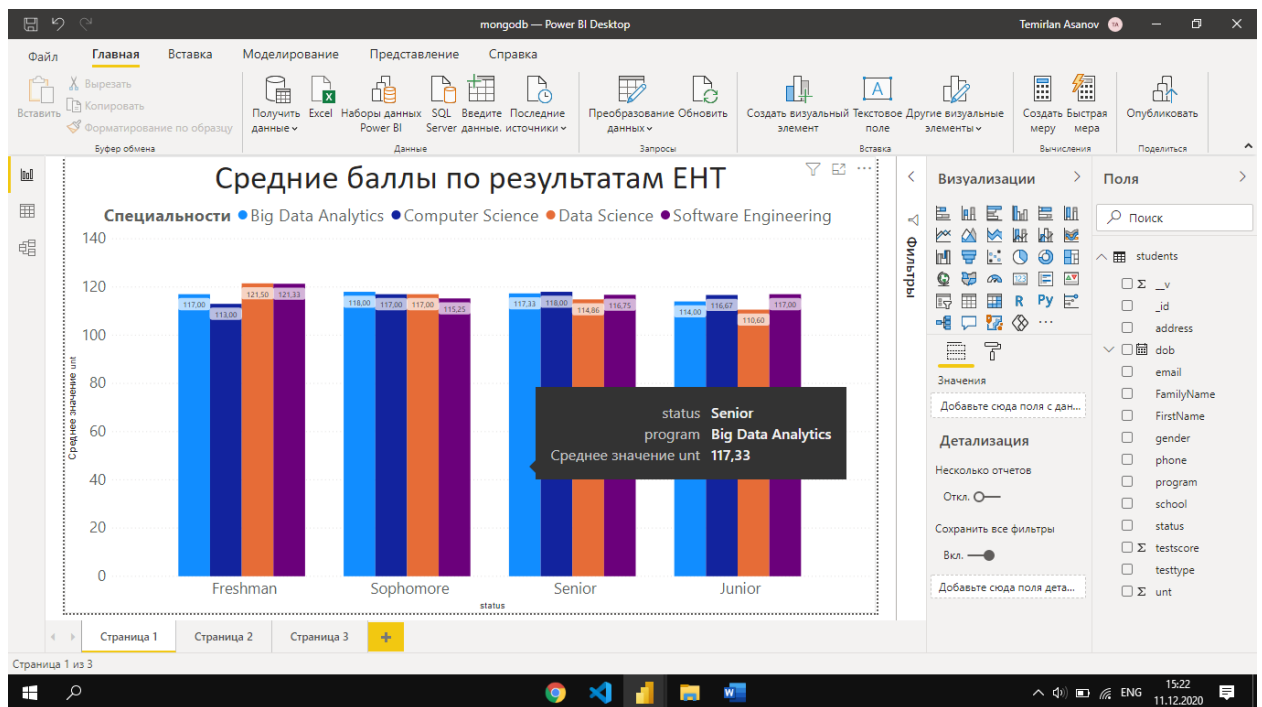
mongodb — Power BI Desktop

Temirlan Asanov

Файл Главная Вставка Моделирование Представление Справка

Вставить Вырезать Копировать Форматирование по образцу
Буфер обмена

Получить данные Excel Наборы данных Power BI SQL Server Введите данные. Последние источники
Данные

Преобразование данных Обновить
Запросы

Создать визуальный элемент Текстовое поле Другие визуальные элементы
Вставка

Создать меру Быстрая мера
Вычисления

Опубликовать
Поделиться

Средние баллы по результатам ЕНТ

Специальности ● Big Data Analytics ● Computer Science ● Data Science ● Software Engineering

| | Big Data Analytics | Computer Science | Data Science | Software Engineering |
|---|---|---|---|---|
| Freshman | 117,00 | 113,00 | 121,50 | 121,33 |
| Sophomore | 118,00 | 117,00 | 117,00 | 115,25 |
| Senior | 117,33 | 118,00 | 114,86 | 116,75 |
| Junior | 114,00 | 116,67 | 110,60 | 117,00 |

Среднее значение unt
140 120 100 80 60 40 20 0
status

status Senior
program Big Data Analytics
Среднее значение unt 117,33

Фильтры

Визуализации
Значения
Добавьте сюда поля с дан...
Детализация
Несколько отчетов
Откл.
Сохранить все фильтры
Вкл.
Добавьте сюда поля дета...

Поля
Поиск
students
Σ __v
_id
address
dob
email
FamilyName
FirstName
gender
phone
program
school
status
Σ testscore
testtype
Σ unt

Страница 1 Страница 2 Страница 3 +

Страница 1 из 3

ENG 15:22 11.12.2020